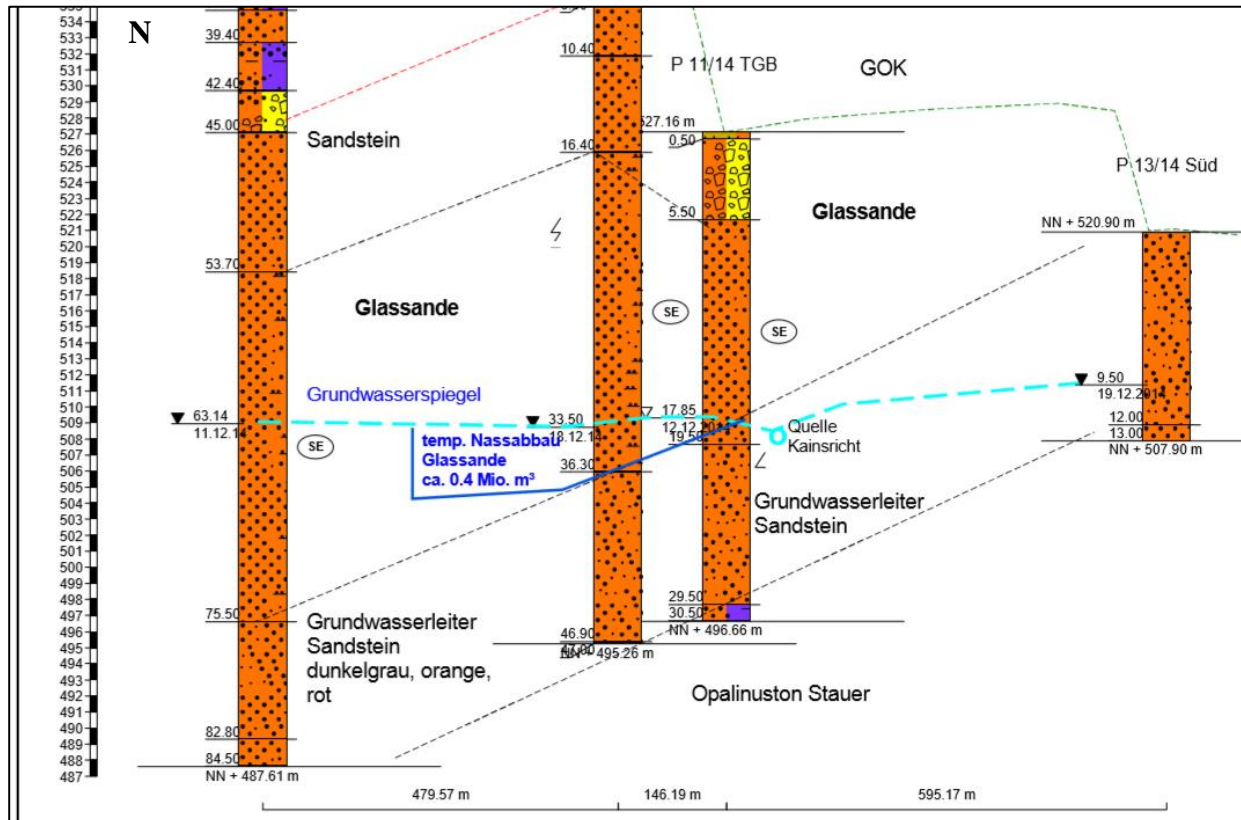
534
533
532
531
530
529
528
527
526
525
524
523
522
521
520
519
518
517
516
515
514
513
512
511
510
509
508
507
506
505
504
503
502
501
500
499
498
497
496
495
494
493
492
491
490
489
488
487

N

39.40
42.40
45.00
Sandstein
53.70
Glassande
63.14
11.12.14
SE
Grundwasserspiegel
75.50
Grundwasserleiter Sandstein dunkelgrau, orange, rot
82.80
84.50
NN + 487.61 m

10.40
P 11/14 TGB
16.40
SE
33.50
13.12.14
36.30
temp. Nassabbau Glassande ca. 0.4 Mio. m³
46.90
47.00
NN + 495.26 m

GOK
527.16 m
0.50
5.50
Glassande
SE
17.85
12.12.2014
19.50
Quelle Kainsricht
Grundwasserleiter Sandstein
29.50
30.50
NN + 496.66 m
Opalinuston Stauer

P 13/14 Süd
NN + 520.90 m
9.50
19.12.2014
12.00
13.00
NN + 507.90 m

479.57 m
146.19 m
595.17 m